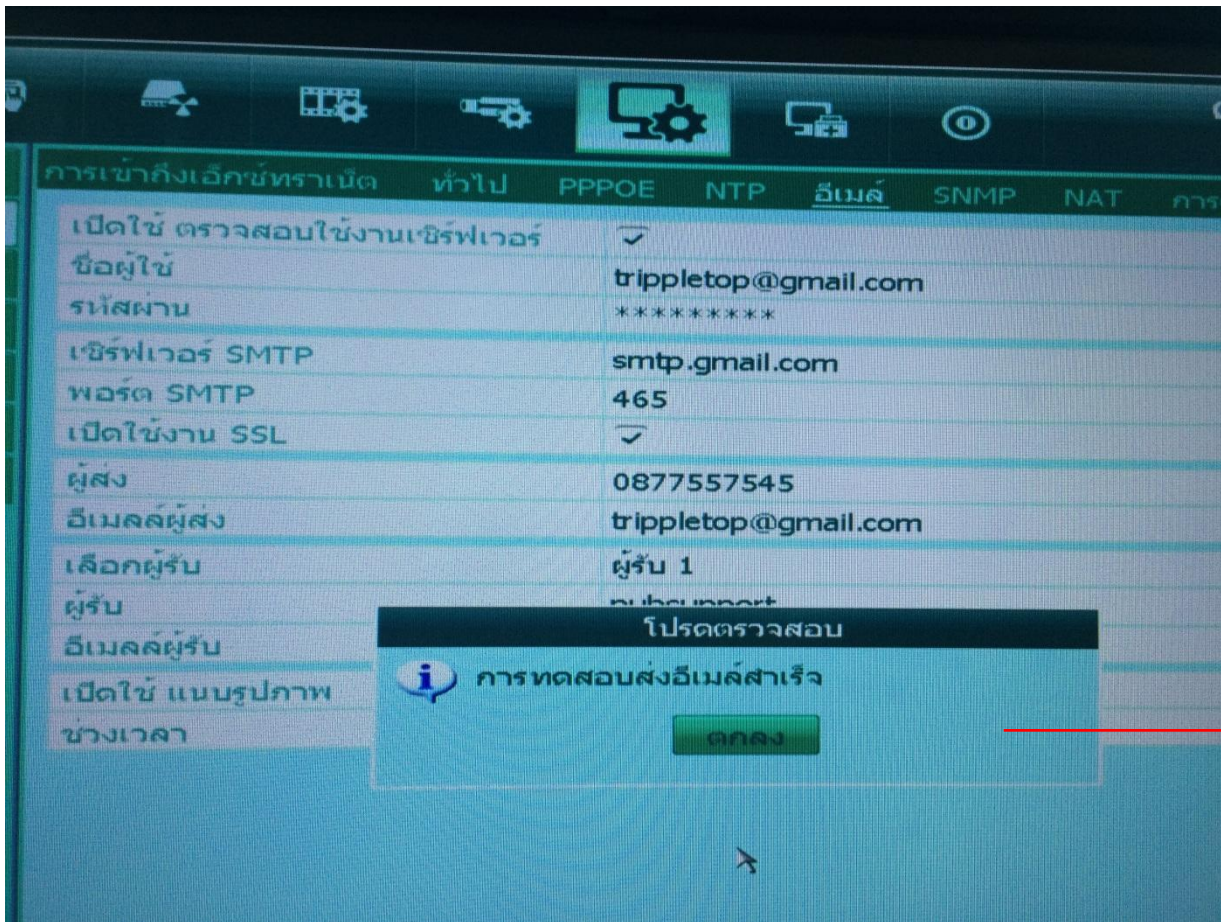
การเข้าถึงเอ็กซ์ทราเน็ต ทั่วไป PPPOE NTP อีเมล์ SNMP NAT การ

| | |
|---|---|
| เปิดใช้ ตรวจสอบใช้งานเซิร์ฟเวอร์ | ✓ |
| ชื่อผู้ใช้ | tripppletop@gmail.com |
| รหัสผ่าน | ********* |
| เซิร์ฟเวอร์ SMTP | smtp.gmail.com |
| พอร์ต SMTP | 465 |
| เปิดใช้งาน SSL | ✓ |
| ผู้ส่ง | 0877557545 |
| อีเมลล์ผู้ส่ง | tripppletop@gmail.com |
| เลือกผู้รับ | ผู้รับ 1 |
| ผู้รับ | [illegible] |
| อีเมลล์ผู้รับ | |
| เปิดใช้ แนบรูปภาพ | |
| ช่วงเวลา | |

โปรดตรวจสอบ

การทดสอบส่งอีเมล์สำเร็จ

ตกลง